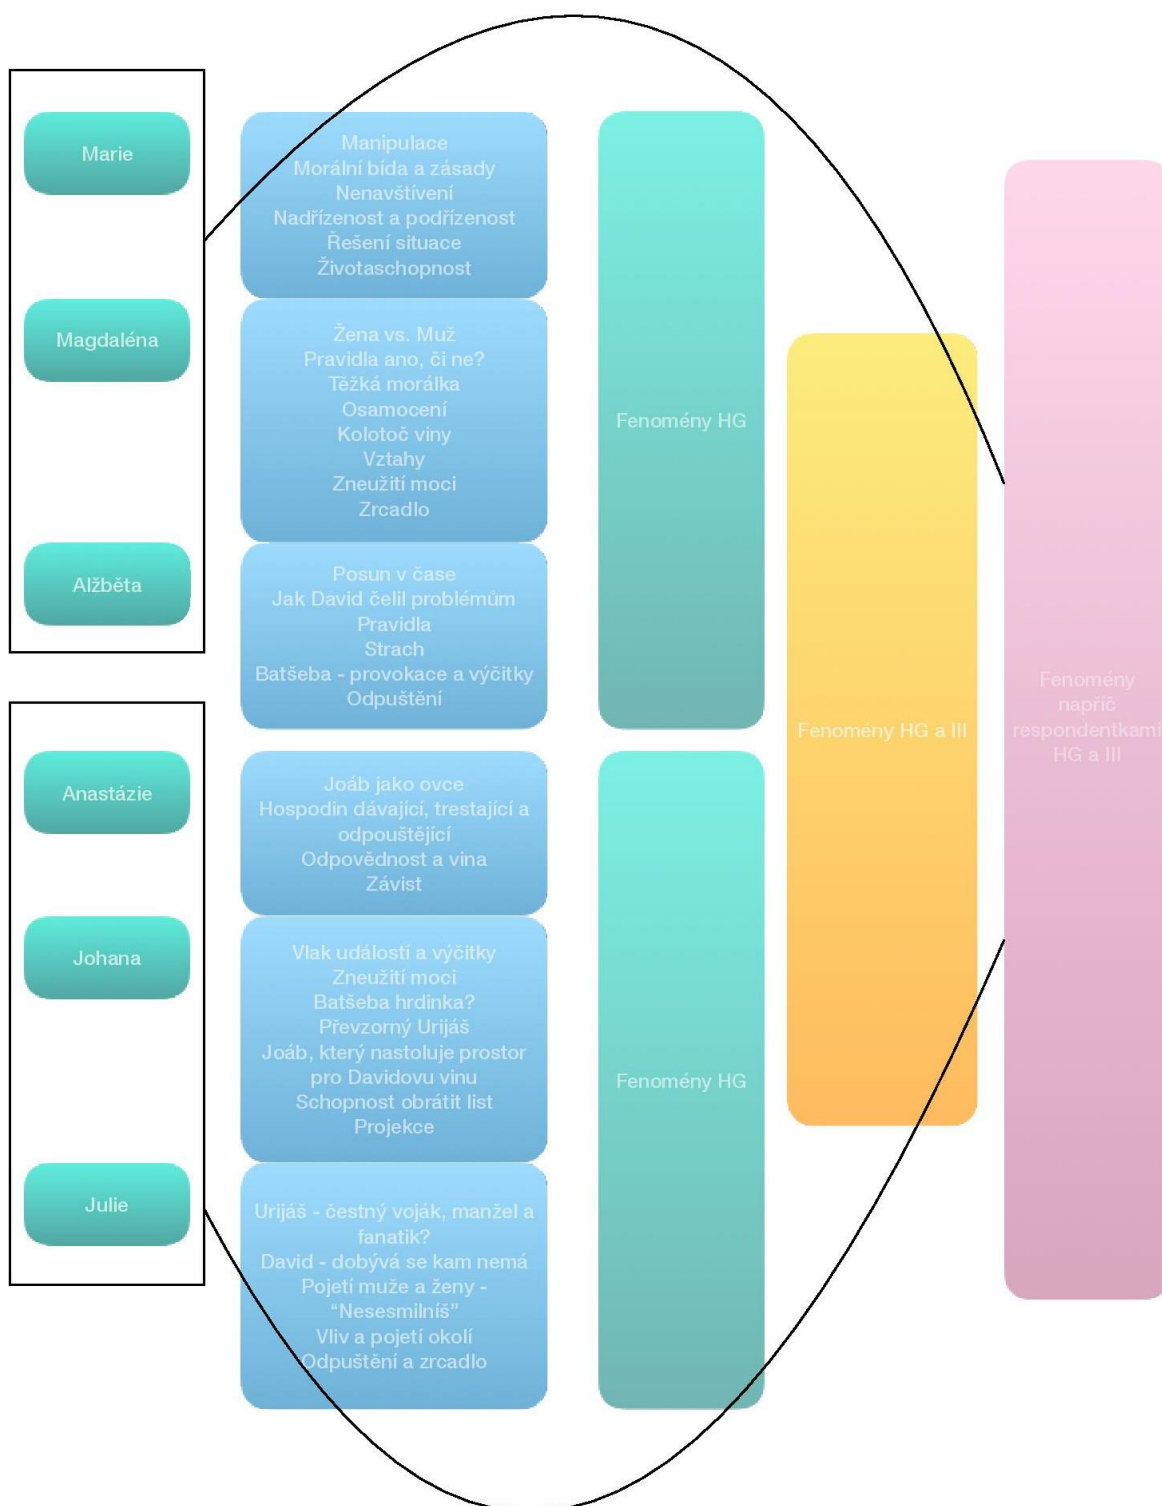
Marie

Magdaléna

Alžběta

Anastázie

Johana

Julie

Manipulace
Morální bída a zásady
Nenavštívení
Nadřízenost a podřízenost
Řešení situace
Životaschopnost

Žena vs. Muž
Pravidla ano, či ne?
Těžká morálka
Osamocení
Kolotoč viny
Vztahy
Zneužití moci
Zrcadlo

Posun v čase
Jak David čelil problémům
Pravidla
Strach
Batšeba - provokace a výčitky
Odpuštění

Joáb jako ovce
Hospodin dávající, trestající a odpouštějící
Odpovědnost a vina
Závist

Vlak událostí a výčitky
Zneužití moci
Batšeba hrdinka?
Převzorný Urijáš
Joáb, který nastoluje prostor pro Davidovu vinu
Schopnost obrátit list
Projekce

Urijáš - čestný voják, manžel a fanatik?
David - dobývá se kam nemá
Pojetí muže a ženy - "Nesesmilníš"
Vliv a pojetí okolí
Odpuštění a zrcadlo

Fenomény HG

Fenomény HG

Fenomény HG a III

Fenomény napříč respondentkami HG a III